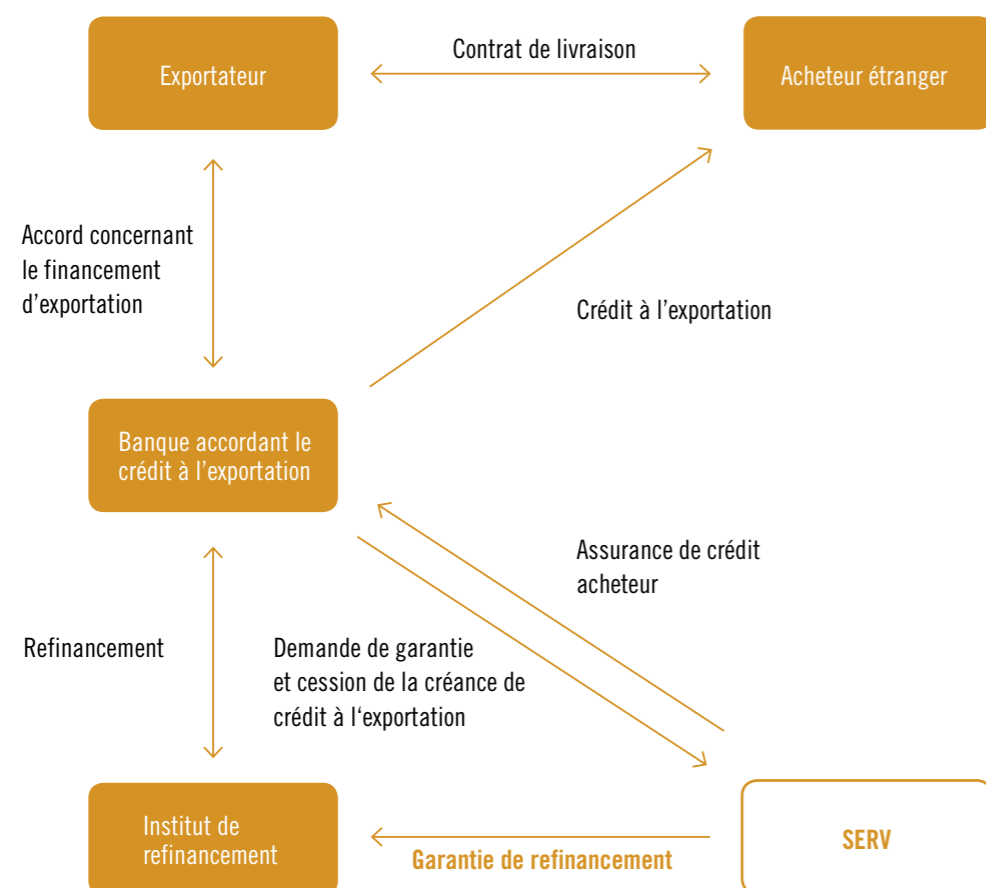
Exportateur

Contrat de livraison

Acheteur étranger

Accord concernant le financement d’exportation

Crédit à l’exportation

Banque accordant le crédit à l’exportation

Assurance de crédit acheteur

Refinancement

Demande de garantie et cession de la créance de crédit à l‘exportation

Institut de refinancement

Garantie de refinancement

SERV